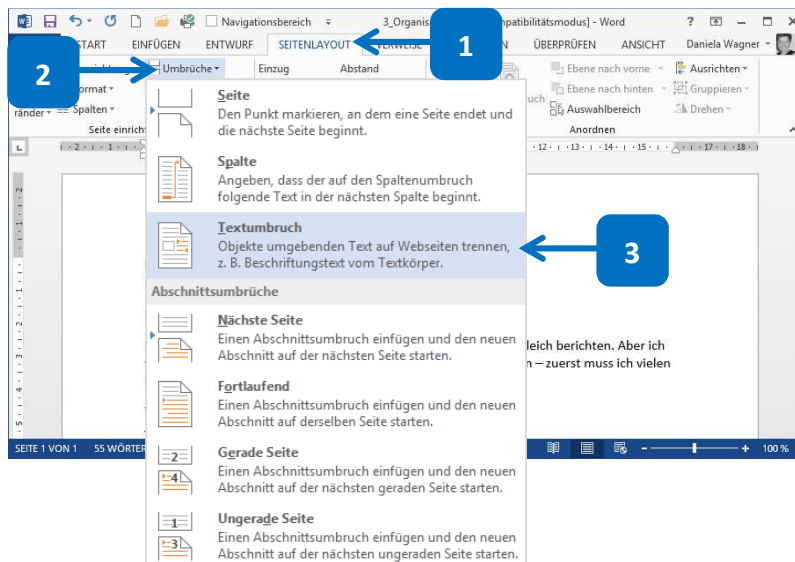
Navigationsbereich 3_Organis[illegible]patibilitätsmodus] - Word ? – □ ×

START EINFÜGEN ENTWURF SEITENLAYOUT VERWEISE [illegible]N ÜBERPRÜFEN ANSICHT Daniela Wagner

1

2

Umbrüche Einzug Abstand

ormat
Spalten
ränder
Seite einrich

Ebene nach vorne Ausrichten
Ebene nach hinten Gruppieren
uch
Auswahlbereich Drehen
Anordnen

Seite
Den Punkt markieren, an dem eine Seite endet und die nächste Seite beginnt.

Spalte
Angeben, dass der auf den Spaltenumbruch folgende Text in der nächsten Spalte beginnt.

Textumbruch
Objekte umgebenden Text auf Webseiten trennen, z. B. Beschriftungstext vom Textkörper.

3

Abschnittsumbrüche

Nächste Seite
Einen Abschnittsumbruch einfügen und den neuen Abschnitt auf der nächsten Seite starten.

Fortlaufend
Einen Abschnittsumbruch einfügen und den neuen Abschnitt auf derselben Seite starten.

Gerade Seite
Einen Abschnittsumbruch einfügen und den neuen Abschnitt auf der nächsten geraden Seite starten.

Ungerade Seite
Einen Abschnittsumbruch einfügen und den neuen Abschnitt auf der nächsten ungeraden Seite starten.

leich berichten. Aber ich
n – zuerst muss ich vielen

SEITE 1 VON 1 55 WÖRTER 100 %